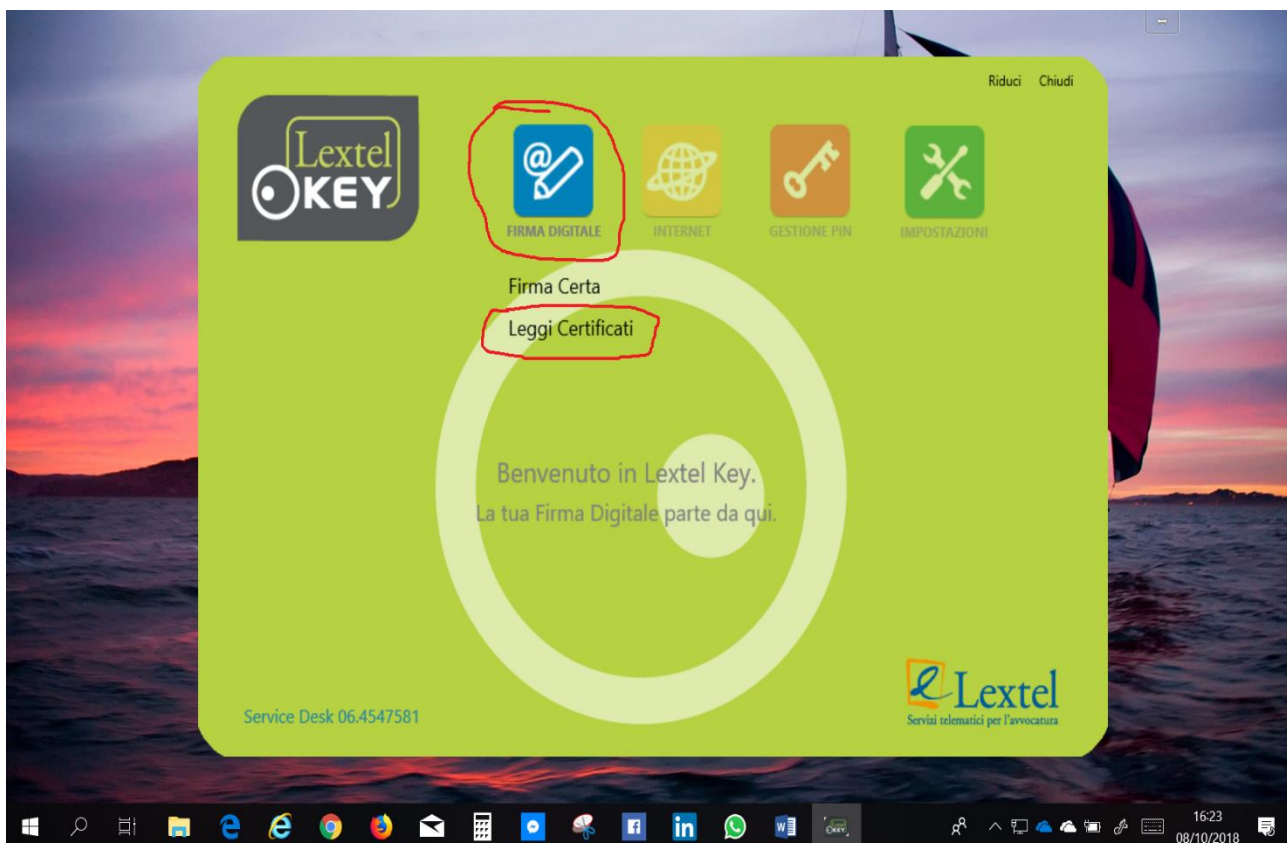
Riduci Chiudi

Lextel KEY

FIRMA DIGITALE

INTERNET

GESTIONE PIN

IMPOSTAZIONI

Firma Certa

Leggi Certificati

Benvenuto in Lextel Key.
La tua Firma Digitale parte da qui.

Service Desk 06.4547581

Lextel
Servizi telematici per l'avvocatura

16:23
08/10/2018